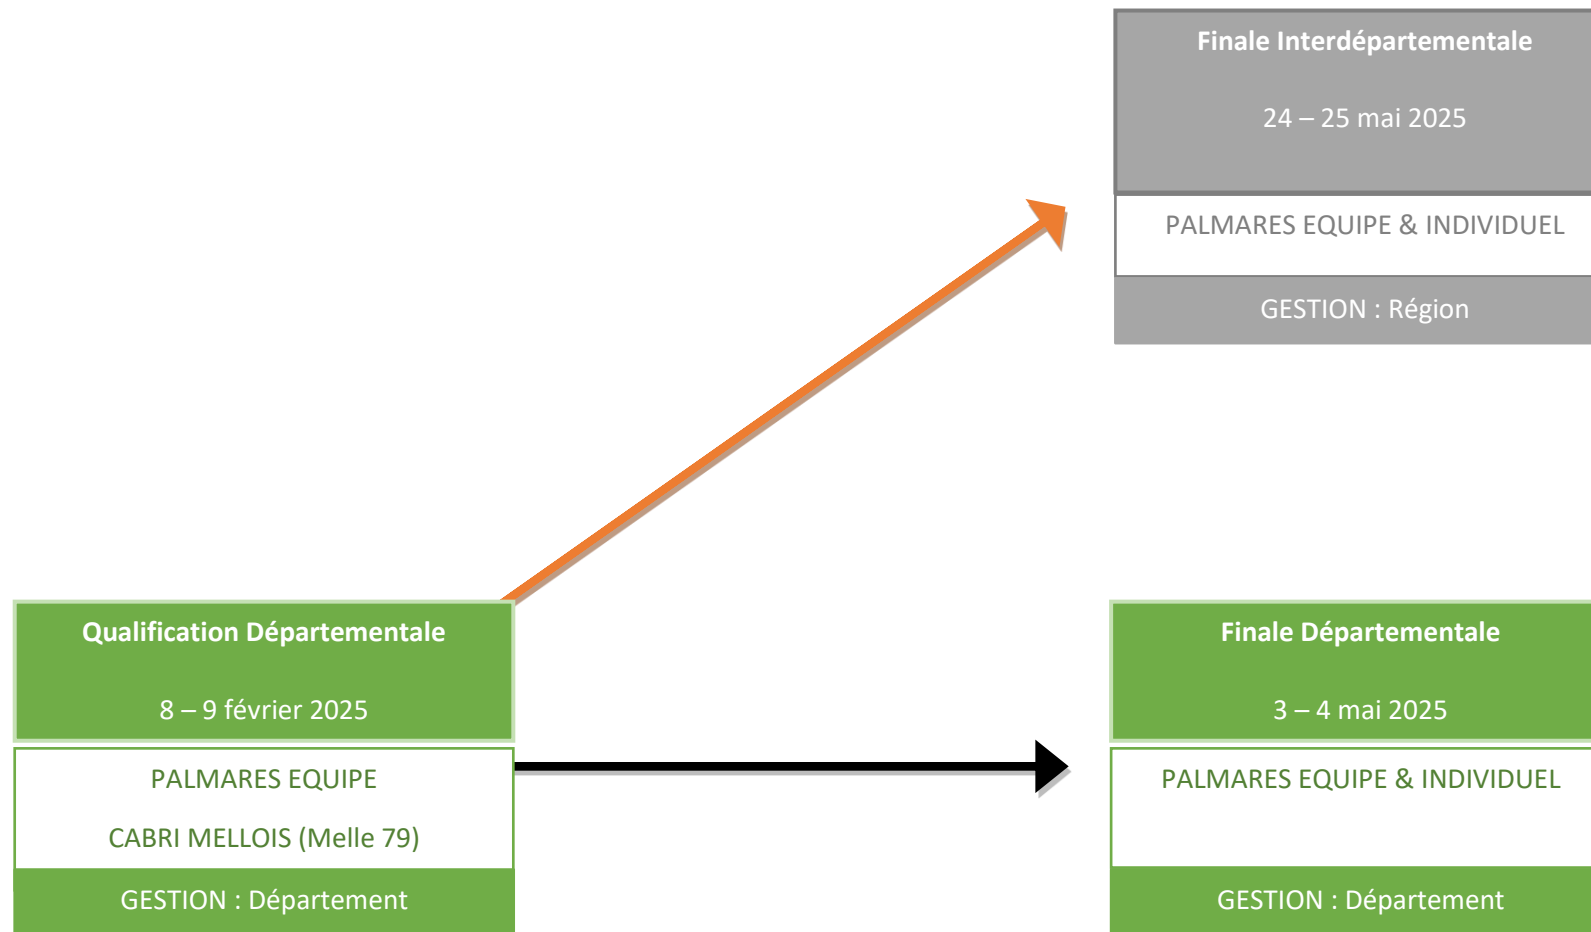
Finale Interdépartementale

24 – 25 mai 2025

PALMARES EQUIPE & INDIVIDUEL

GESTION : Région

Qualification Départementale

8 – 9 février 2025

PALMARES EQUIPE

CABRI MELLOIS (Melle 79)

GESTION : Département

Finale Départementale

3 – 4 mai 2025

PALMARES EQUIPE & INDIVIDUEL

GESTION : Département